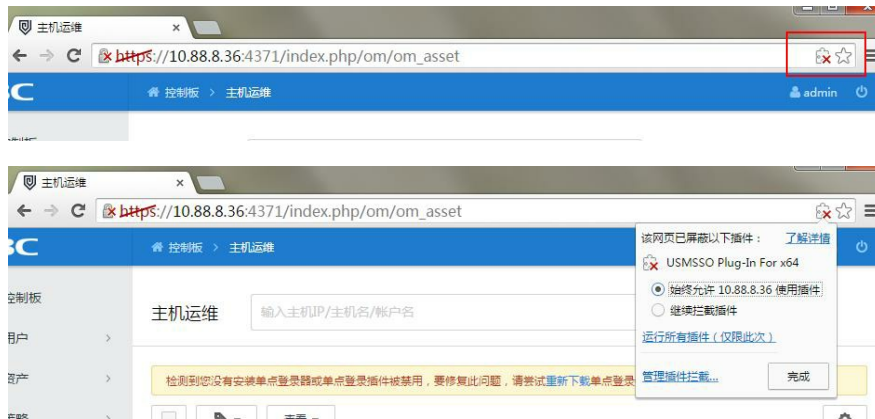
主机运维
https://10.88.8.36:4371/index.php/om/om_asset
C
控制板 > 主机运维
admin

主机运维
https://10.88.8.36:4371/index.php/om/om_asset
C
控制板 > 主机运维
控制板
用户
资产
主机运维
输入主机IP/主机名/帐户名
检测到您没有安装单点登录器或单点登录插件被禁用，要修复此问题，请尝试重新下载单点登录
该网页已屏蔽以下插件：
了解详情
USMSSO Plug-In For x64
始终允许 10.88.8.36 使用插件
继续拦截插件
运行所有插件（仅限此次）
管理插件拦截...
完成